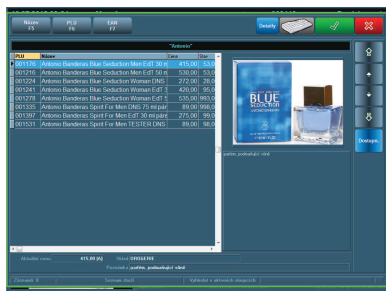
Název F5

PLU F6

EAN F7

Detaily

"Antonio"

| PLU | Název | Cena | Stav |
|---|---|---|---|
| 001176 | Antonio Banderas Blue Seduction Men EdT 30 m | 415,00 | 53,0 |
| 001216 | Antonio Banderas Blue Seduction Men EdT 50 m | 530,00 | 53,0 |
| 001224 | Antonio Banderas Blue Seduction Woman DNS | 272,00 | 26,0 |
| 001241 | Antonio Banderas Blue Seduction Woman EdT 3 | 420,00 | 95,0 |
| 001278 | Antonio Banderas Blue Seduction Men EdT 100 | 535,00 | 993,0 |
| 001335 | Antonio Banderas Spirit For Men DNS 75 ml pán | 89,00 | 998,0 |
| 001397 | Antonio Banderas Spirit For Men EdT 30 ml pán | 275,00 | 99,0 |
| 001531 | Antonio Banderas Blue Seduction Men TESTER DNS | 89,00 | 98,0 |

BLUE SEDUCTION

parfém, podtrhující vůně

Dostupn.

Aktuální cena: 415,00 (A)

Sklad: DROGERIE

Poznámka: parfém, podtrhující vůně

Záznam: 8

Seznam zboží

Vyhledat v aktivních skupinách